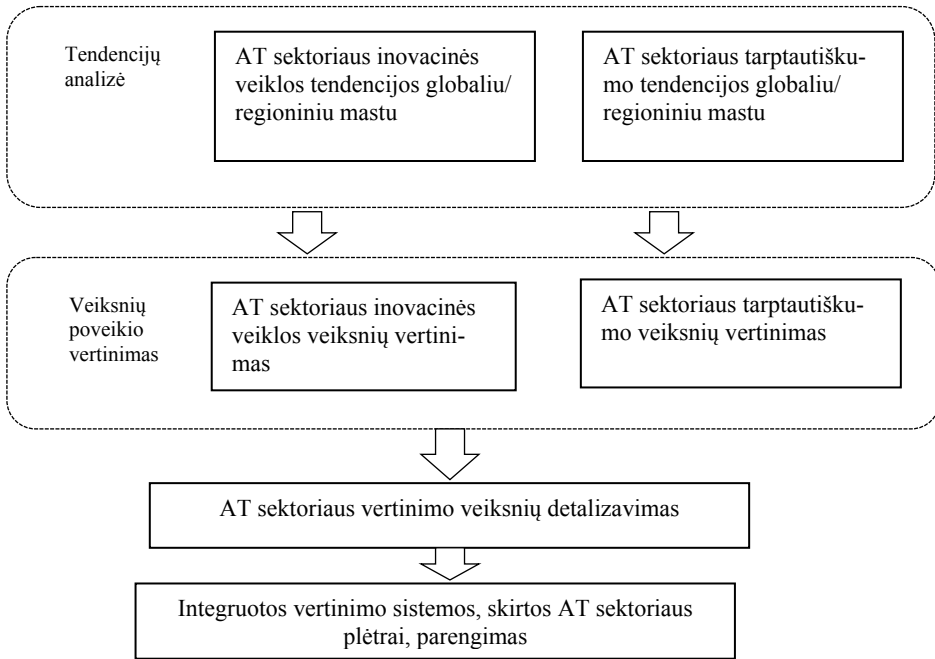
Tendencijų analizė

AT sektoriaus inovacinės veiklos tendencijos globaliu/ regioniniu mastu

AT sektoriaus tarptautiškumo tendencijos globaliu/ regioniniu mastu

Veiksnių poveikio vertinimas

AT sektoriaus inovacinės veiklos veiksnių vertinimas

AT sektoriaus tarptautiškumo veiksnių vertinimas

AT sektoriaus vertinimo veiksnių detalizavimas

Integruotos vertinimo sistemos, skirtos AT sektoriaus plėtrai, parengimas